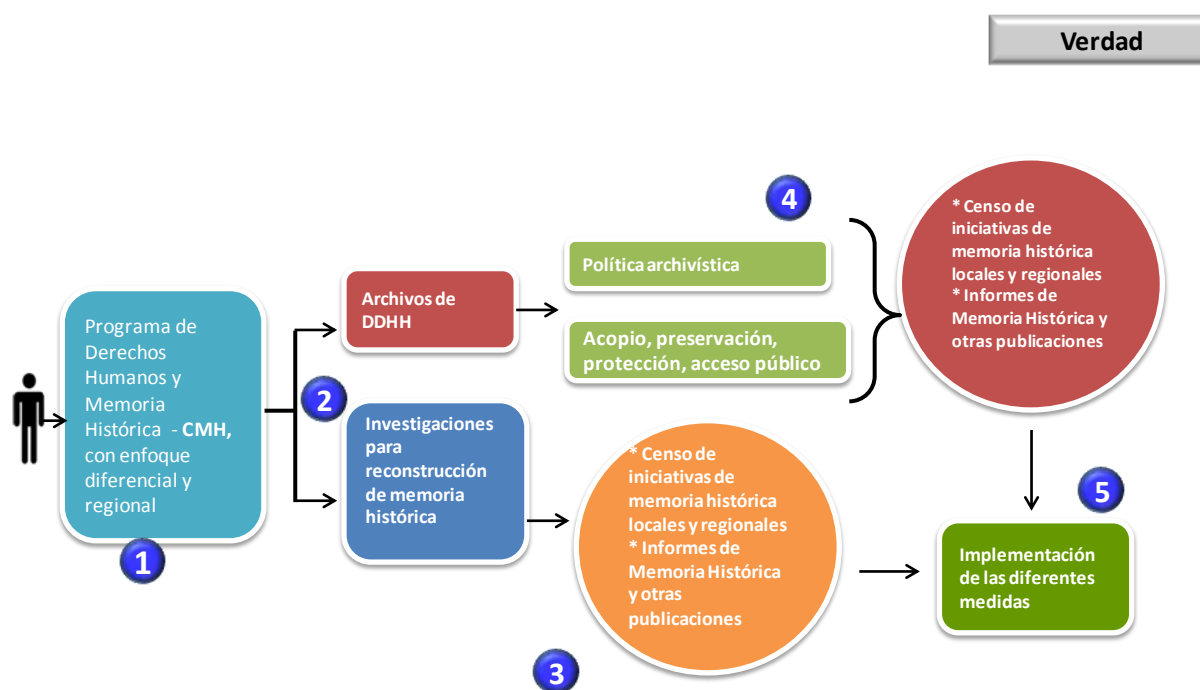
Verdad

Programa de Derechos Humanos y Memoria Histórica - **CMH,** con enfoque diferencial y regional

1

2

Archivos de DDHH

Política archivística

Acopio, preservación, protección, acceso público

4

* Censo de iniciativas de memoria histórica locales y regionales
* Informes de Memoria Histórica y otras publicaciones

Investigaciones para reconstrucción de memoria histórica

* Censo de iniciativas de memoria histórica locales y regionales
* Informes de Memoria Histórica y otras publicaciones

3

5

Implementación de las diferentes medidas